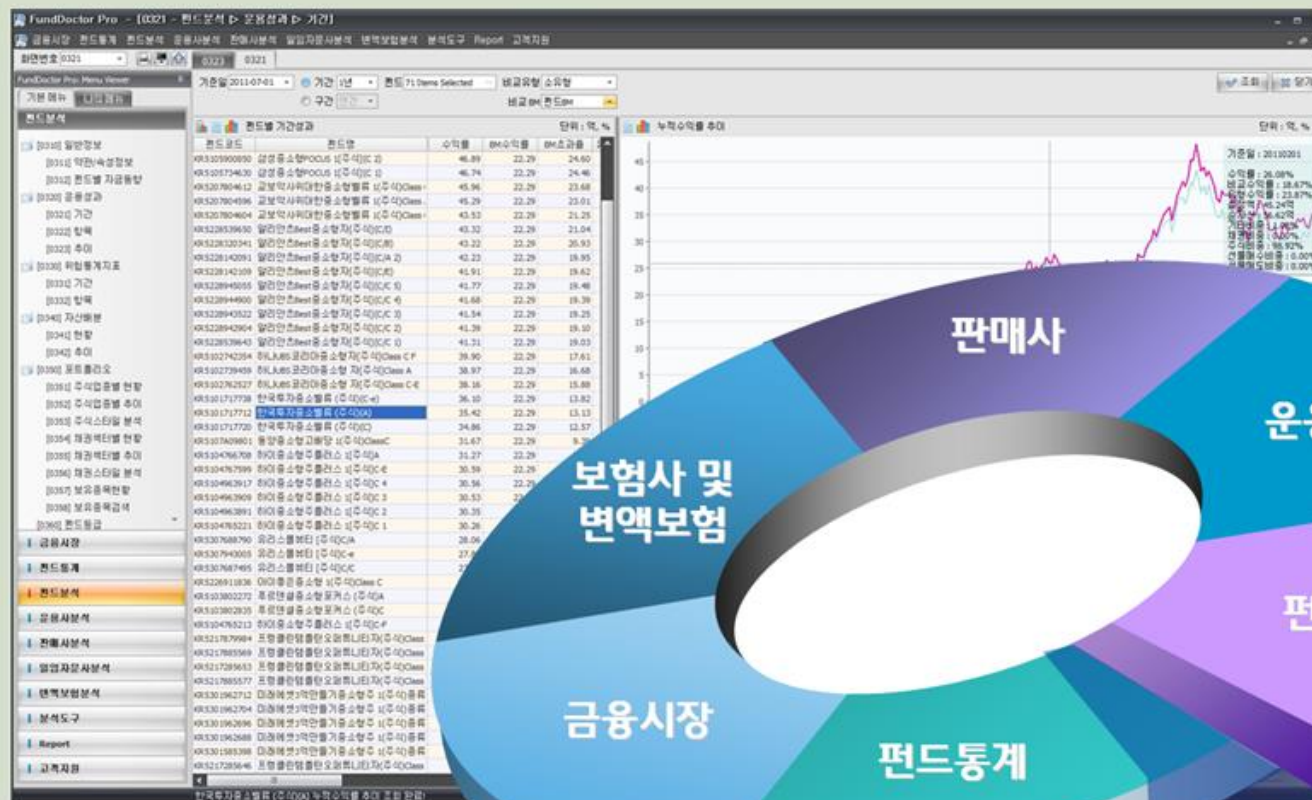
FundDoctor Pro - [0321 - 펀드분석 ▷ 운용성과 ▷ 기간]

금융시장 펀드통계 펀드분석 운용사분석 판매사분석 일임자문사분석 변액보험분석 분석도구 Report 고객지원

화면번호 0321 0323 0321

FundDoctor Pro: Menu Viewer

기본 메뉴

펀드분석

[0310] 일반정보
[0311] 약관/속성정보
[0312] 펀드별 자금동향
[0320] 운용성과
[0321] 기간
[0322] 탐색
[0323] 추이
[0330] 위험통계지표
[0331] 기간
[0332] 탐색
[0340] 자산배분
[0341] 현황
[0342] 추이
[0350] 포트폴리오
[0351] 주식업종별 현황
[0352] 주식업종별 추이
[0353] 주식스타일 분석
[0354] 채권섹터별 현황
[0355] 채권섹터별 추이
[0356] 채권스타일 분석
[0357] 보유종목현황
[0358] 보유종목검색
[0360] 펀드등급

금융시장
펀드통계
펀드분석
운용사분석
판매사분석
일임자문사분석
변액보험분석
분석도구
Report
고객지원

기준일 2011-07-01 기간 1년 펀드 71 Items Selected 비교유형 소유형
구간 비교BM 펀드BM

조회 닫기

펀드별 기간성과 단위 : 억, %

| 펀드코드 | 펀드명 | 수익률 | BM수익률 | BM초과율 |
|---|---|---|---|---|
| KR5105900850 | 삼성중소형FOCUS 1[주식](C 2) | 46.89 | 22.29 | 24.60 |
| KR5105734630 | 삼성중소형FOCUS 1[주식](C 1) | 46.74 | 22.29 | 24.46 |
| KR5207804612 | 교보악사위대한중소형밸류 1(주식)Class | 45.96 | 22.29 | 23.68 |
| KR5207804596 | 교보악사위대한중소형밸류 1(주식)Class | 45.29 | 22.29 | 23.01 |
| KR5207804604 | 교보악사위대한중소형밸류 1(주식)Class | 43.53 | 22.29 | 21.25 |
| KR5228539650 | 알리안츠Best중소형자(주식)(C/I) | 43.32 | 22.29 | 21.04 |
| KR5228320341 | 알리안츠Best중소형자(주식)(C/B) | 43.22 | 22.29 | 20.93 |
| KR5228142091 | 알리안츠Best중소형자(주식)(C/A 2) | 42.23 | 22.29 | 19.95 |
| KR5228142109 | 알리안츠Best중소형자(주식)(C/E) | 41.91 | 22.29 | 19.62 |
| KR5228945055 | 알리안츠Best중소형자(주식)(C/C 5) | 41.77 | 22.29 | 19.48 |
| KR5228944900 | 알리안츠Best중소형자(주식)(C/C 4) | 41.68 | 22.29 | 19.39 |
| KR5228943522 | 알리안츠Best중소형자(주식)(C/C 3) | 41.54 | 22.29 | 19.25 |
| KR5228942904 | 알리안츠Best중소형자(주식)(C/C 2) | 41.39 | 22.29 | 19.10 |
| KR5228539643 | 알리안츠Best중소형자(주식)(C/C 1) | 41.31 | 22.29 | 19.03 |
| KR5102742354 | 하나UBS코리아중소형자(주식)Class C-F | 39.90 | 22.29 | 17.61 |
| KR5102739459 | 하나UBS코리아중소형 자(주식)Class A | 38.97 | 22.29 | 16.68 |
| KR5102762527 | 하나UBS코리아중소형 자(주식)Class C-E | 38.16 | 22.29 | 15.88 |
| KR5101717738 | 한국투자중소형밸류 (주식)(C-e) | 36.10 | 22.29 | 13.82 |
| KR5101717712 | 한국투자중소형밸류 (주식)(A) | 35.42 | 22.29 | 13.13 |
| KR5101717720 | 한국투자중소형밸류 (주식)(C) | 34.86 | 22.29 | 12.57 |
| KR5107A09801 | 동양중소형고배당 1(주식)ClassC | 31.67 | 22.29 | 9.3 |
| KR5104766708 | 하이중소형주플러스 1(주식)A | 31.27 | 22.29 | |
| KR5104767599 | 하이중소형주플러스 1(주식)C-E | 31.10 | 22.29 | |
| KR5104963917 | 하이중소형주플러스 1(주식)C 4 | 30.56 | 22.29 | |
| KR5104963909 | 하이중소형주플러스 1(주식)C 3 | 30.53 | 22.29 | |
| KR5104963891 | 하이중소형주플러스 1(주식)C 2 | 30.35 | | |
| KR5104765221 | 하이중소형주플러스 1(주식)C 1 | 30.26 | | |
| KR5307688790 | 유리스몰뷰티 [주식]C/A | 28.06 | | |
| KR5307943003 | 유리스몰뷰티 [주식]C-e | 27.8 | | |
| KR5307687495 | 유리스몰뷰티 [주식]C/C | | | |
| KR5226911836 | 마이다스중소형 1(주식)Class C | | | |
| KR5103802272 | 프론티어중소형포커스 1(주식)A | | | |
| KR5103802835 | 프론티어중소형포커스 1(주식)C | | | |
| KR5104765213 | 하이중소형주플러스 1(주식)C-F | | | |
| KR5217879984 | 프랭클린템플턴오퍼튜니티자(주식)Class | | | |
| KR5217885569 | 프랭클린템플턴오퍼튜니티자(주식)Class | | | |
| KR5217285653 | 프랭클린템플턴오퍼튜니티자(주식)Class | | | |
| KR5217885577 | 프랭클린템플턴오퍼튜니티자(주식)Class | | | |
| KR5301962712 | 미래에셋3억만들기중소형주 1(주식)종류 | | | |
| KR5301962704 | 미래에셋3억만들기중소형주 1(주식)종류 | | | |
| KR5301962696 | 미래에셋3억만들기중소형주 1(주식)종류 | | | |
| KR5301962688 | 미래에셋3억만들기중소형주 1(주식)종류 | | | |
| KR5301585398 | 미래에셋3억만들기중소형주 1(주식)종류 | | | |
| KR5217285646 | 프랭클린템플턴오퍼튜니티자(주식)Class | | | |

누적수익률 추이 단위 : 억, %

기준일 : 20110201
수익률 : 26.08%
비교수익률 : 18.67%
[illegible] : 23.87%
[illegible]

45 40 35 30 25 20 15 10 5

한국투자중소형밸류 (주식)(A) 누적수익률 추이 조회 완료

판매사
운용
보험사 및 변액보험
펀
금융시장
펀드통계